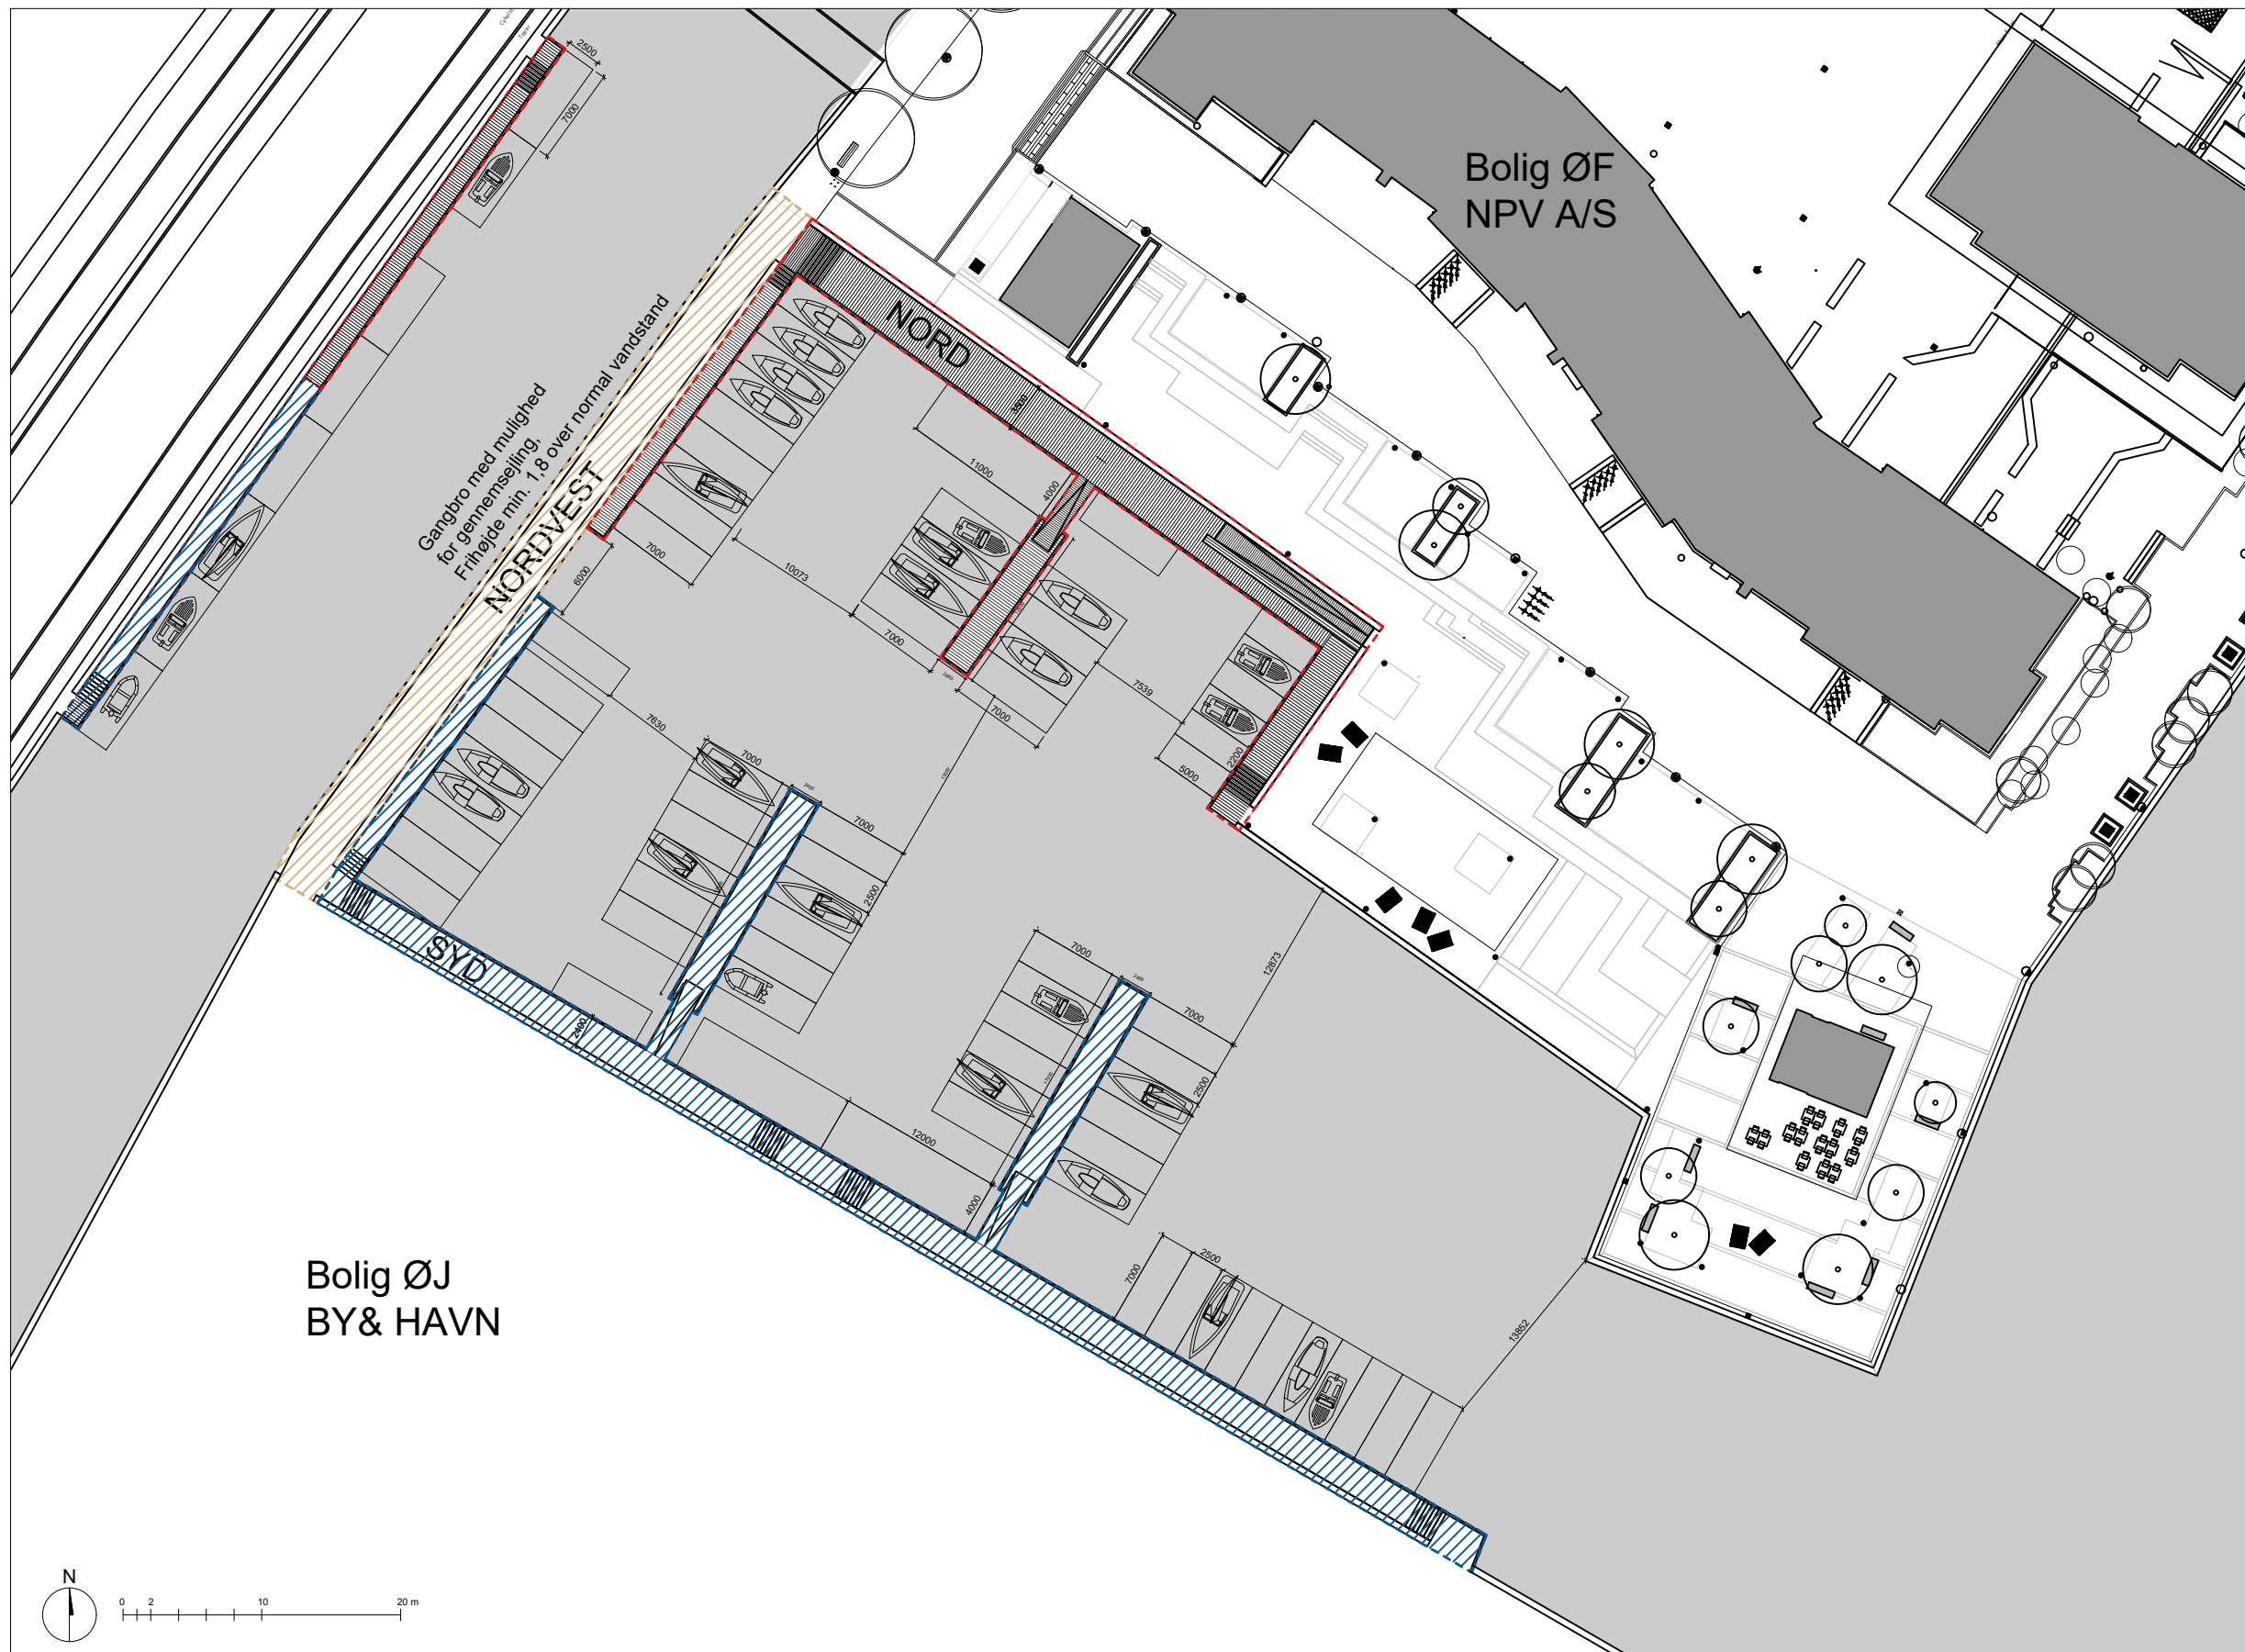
Bolig ØF
NPV A/S

2500
7000

NORD
3000
11000
4000
10073
7000
7000
7539
7000
5000
2200

Gangbro med mulighed for gennemsejling, Frihøjde min. 1,8 over normal vandstand

NORDVEST
6000
7630
7000
7000
2500
SYD
2400
12000
4000
7000
7000
2500
12873
7000
2500
13852

Bolig ØJ
BY& HAVN

N
0 2 10 20 m